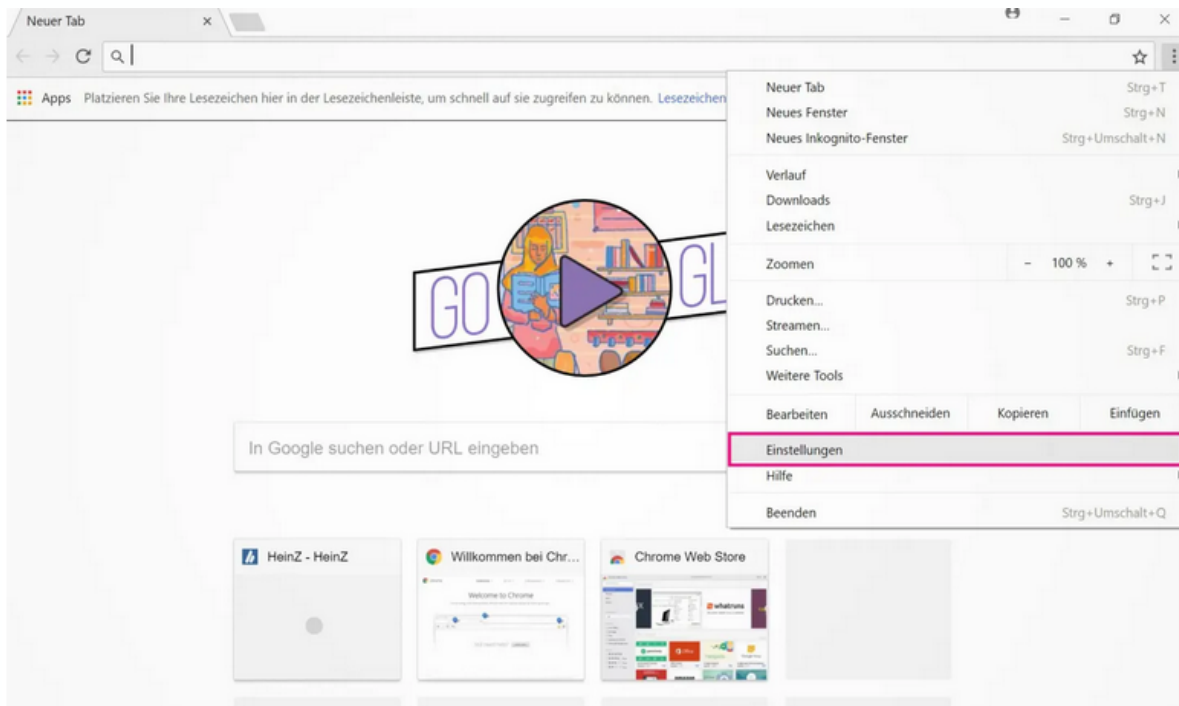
Neuer Tab ×

Apps Platzieren Sie Ihre Lesezeichen hier in der Lesezeichenleiste, um schnell auf sie zugreifen zu können. Lesezeichen

Neuer Tab Strg+T
Neues Fenster Strg+N
Neues Inkognito-Fenster Strg+Umschalt+N

Verlauf
Downloads Strg+J
Lesezeichen

Zoomen - 100 % +

Drucken... Strg+P
Streamen...
Suchen... Strg+F
Weitere Tools

Bearbeiten Ausschneiden Kopieren Einfügen

Einstellungen
Hilfe

Beenden Strg+Umschalt+Q

GO GL

In Google suchen oder URL eingeben

HeinZ - HeinZ
Willkommen bei Chr...
Chrome Web Store

Welcome to Chrome